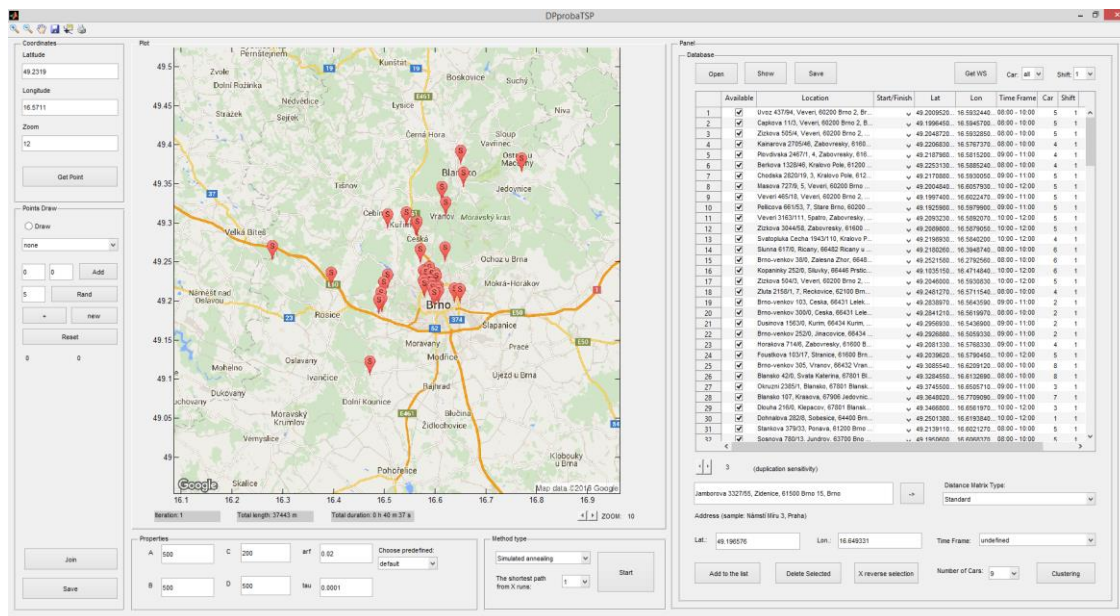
DPprobaTSP

Coordinates
Latitude
49.2319
Longitude
16.5711
Zoom
12
Get Point

Points Draw
Draw
none
0 0 Add
5 Rand
- new
Reset
0 0

Join
Save

Plot
49.5
49.45
49.4
49.35
49.3
49.25
49.2
49.15
49.1
49.05
49
16.1 16.2 16.3 16.4 16.5 16.6 16.7 16.8 16.9
Pernštejnem
Kunštát
Zvole
Boskovice
Dolní Rožínka
Sychotín
Nedvědice
Lysice
Letovice
Stražek
Sejřek
Černá Hora
Sloup
Vavřinec
Ostrov u Macochy
Blansko
Tišnov
Jedovnice
Čebín
Kuřim
Vranov
Moravský kras
Velká Bíteš
Česká
Ochoz u Brna
Náměšť nad Oslavou
Brno
Mokrá-Horákov
Rosice
Šlapanice
Prace
Moravany
Modřice
Oslavany
Mohelno
Ivančice
Rajhrad
Újezd u Brna
Dukovany
Dolní Kounice
Moravský Krumlov
Blučina
Židlochovice
Vemyslice
Pohořelice
Klobouky u Brna
Skalice
Google
Map data ©2016 Google
Iteration: 1
Total length: 37443 m
Total duration: 0 h 40 m 37 s
ZOOM: 10

Properties
A 500
C 200
arf 0.02
Choose predefined:
default
B 500
D 500
tau 0.0001

Method type
Simulated annealing
The shortest path from X runs:
1
Start

Panel
Database
Open Show Save Get WS Car: all Shift: 1

| | Available | Location | Start/Finish | Lat | Lon | Time Frame | Car | Shift |
|---|---|---|---|---|---|---|---|---|
| 1 | ✓ | Uvoz 437/94, Veveri, 60200 Brno 2, Br... | | 49.2009520... | 16.5932440... | 08:00 - 10:00 | 5 | 1 |
| 2 | ✓ | Capkova 11/3, Veveri, 60200 Brno 2, B... | | 49.1996450... | 16.5945700... | 08:00 - 10:00 | 5 | 1 |
| 3 | ✓ | Zizkova 505/4, Veveri, 61600 Brno 2, ... | | 49.2048720... | 16.5932850... | 08:00 - 10:00 | 5 | 1 |
| 4 | ✓ | Kainarova 2705/46, Zabovresky, 6160... | | 49.2206830... | 16.5767370... | 08:00 - 10:00 | 4 | 1 |
| 5 | ✓ | Pisvidvska 2467/1, 4, Zabovresky, 616... | | 49.2187860... | 16.5815200... | 09:00 - 11:00 | 4 | 1 |
| 6 | ✓ | Berkova 1328/46, Kralovo Pole, 61200 ... | | 49.2253130... | 16.5885240... | 08:00 - 10:00 | 4 | 1 |
| 7 | ✓ | Chodska 2820/19, 3, Kralovo Pole, 612... | | 49.2170880... | 16.5930050... | 09:00 - 11:00 | 5 | 1 |
| 8 | ✓ | Masova 727/9, 5, Veveri, 60200 Brno 2... | | 49.2004840... | 16.6057930... | 10:00 - 12:00 | 5 | 1 |
| 9 | ✓ | Veveri 465/18, Veveri, 60200 Brno 2, ... | | 49.1997400... | 16.6022470... | 09:00 - 11:00 | 5 | 1 |
| 10 | ✓ | Pellicova 661/53, 7, Stare Brno, 60200 ... | | 49.1929800... | 16.5979900... | 09:00 - 11:00 | 5 | 1 |
| 11 | ✓ | Veveri 3163/111, Spatro, Zabovresky, ... | | 49.2093230... | 16.5892070... | 10:00 - 12:00 | 5 | 1 |
| 12 | ✓ | Zizkova 3044/58, Zabovresky, 61600 ... | | 49.2069800... | 16.5879050... | 10:00 - 12:00 | 5 | 1 |
| 13 | ✓ | Svatopluka Cecha 1943/110, Kralovo P... | | 49.2196930... | 16.5840200... | 10:00 - 12:00 | 4 | 1 |
| 14 | ✓ | Slunna 617/6, Ricany, 66482 Ricany u ... | | 49.2180260... | 16.3946740... | 08:00 - 10:00 | 6 | 1 |
| 15 | ✓ | Brno-venkov 38/0, Zalesna Zhor, 6648... | | 49.2521580... | 16.2792560... | 08:00 - 10:00 | 6 | 1 |
| 16 | ✓ | Kopaninky 252/0, Silovky, 66446 Prstic... | | 49.1035150... | 16.4714840... | 10:00 - 12:00 | 6 | 1 |
| 17 | ✓ | Zizkova 504/3, Veveri, 60200 Brno 2, ... | | 49.2046000... | 16.5930830... | 10:00 - 12:00 | 5 | 1 |
| 18 | ✓ | Zluta 2158/1, 7, Reckovice, 62100 Brn... | | 49.2481270... | 16.5711540... | 08:00 - 10:00 | 4 | 1 |
| 19 | ✓ | Brno-venkov 103, Ceska, 66431 Letek... | | 49.2838970... | 16.5643590... | 09:00 - 11:00 | 2 | 1 |
| 20 | ✓ | Brno-venkov 300/0, Ceska, 66431 Lele... | | 49.2841210... | 16.5619970... | 08:00 - 10:00 | 2 | 1 |
| 21 | ✓ | Dusinova 1563/0, Kurim, 66434 Kurim, ... | | 49.2956930... | 16.5436900... | 09:00 - 11:00 | 2 | 1 |
| 22 | ✓ | Brno-venkov 252/0, Jinacovice, 66434 ... | | 49.2926880... | 16.5059330... | 09:00 - 11:00 | 2 | 1 |
| 23 | ✓ | Horakova 714/6, Zabovresky, 61600 B... | | 49.2081330... | 16.5768330... | 09:00 - 11:00 | 4 | 1 |
| 24 | ✓ | Foustkova 103/17, Stranice, 61600 Br... | | 49.2039620... | 16.5790450... | 10:00 - 12:00 | 5 | 1 |
| 25 | ✓ | Brno-venkov 305, Vranov, 66432 Vran... | | 49.3085540... | 16.6209120... | 08:00 - 10:00 | 8 | 1 |
| 26 | ✓ | Blansko 42/0, Svata Katerina, 67801 Bl... | | 49.3264550... | 16.6132690... | 08:00 - 10:00 | 8 | 1 |
| 27 | ✓ | Okruzni 2385/1, Blansko, 67801 Blansk... | | 49.3745500... | 16.6505710... | 09:00 - 11:00 | 8 | 1 |
| 28 | ✓ | Blansko 107, Krasova, 67906 Jedovnic... | | 49.3648820... | 16.7709090... | 09:00 - 11:00 | 7 | 1 |
| 29 | ✓ | Dlouha 216/0, Klepacov, 67801 Blansk... | | 49.3466800... | 16.6561870... | 10:00 - 12:00 | 3 | 1 |
| 30 | ✓ | Dolnakova 282/8, Sobesice, 64400 Brn... | | 49.2501380... | 16.6036220... | 10:00 - 12:00 | 1 | 1 |
| 31 | ✓ | Stankova 379/33, Ponava, 61200 Brno ... | | 49.2139110... | 16.6021270... | 08:00 - 10:00 | 5 | 1 |
| 32 | ✓ | Sosnova 780/13, Jundrov, 63700 Brno ... | | 49.1959660... | 16.6068270... | 08:00 - 10:00 | 5 | 1 |

3 (duplication sensitivity)
Jamborova 3327/55, Zidenice, 61500 Brno 15, Brno
->
Distance Matrix Type:
Standard
Address (sample: Náměstí Míru 3, Praha)
Lat: 49.196576
Lon.: 16.6493331
Time Frame: undefined
Add to the list
Delete Selected
X reverse selection
Number of Cars: 9
Clustering